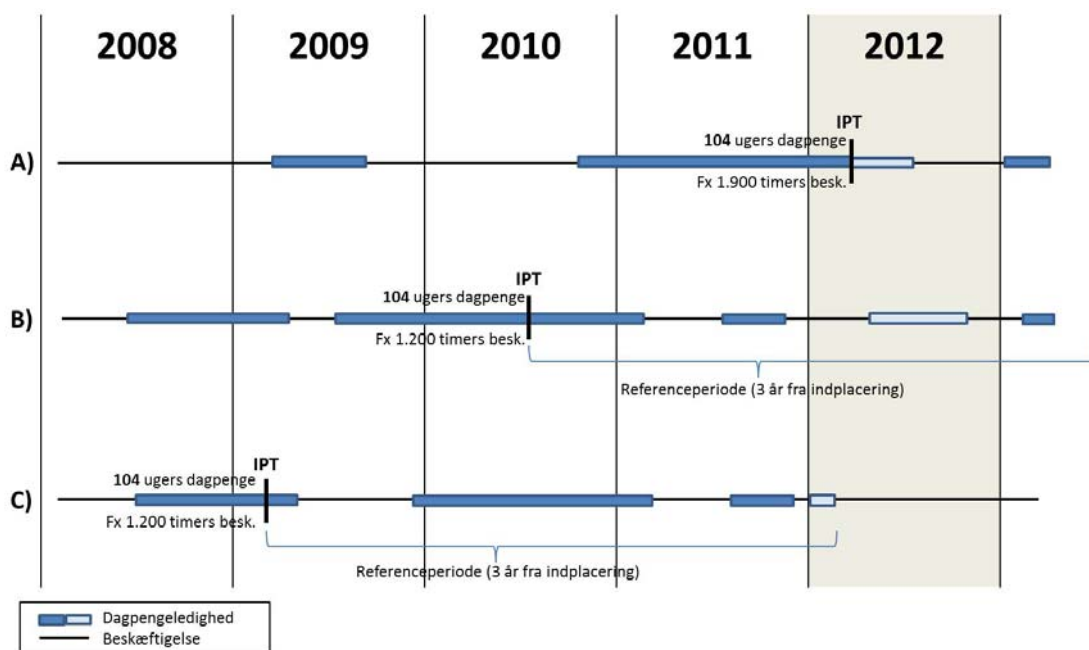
2008 2009 2010 2011 2012

A)
IPT
104 ugers dagpenge
Fx 1.900 timers besk.

B)
IPT
104 ugers dagpenge
Fx 1.200 timers besk.
Referenceperiode (3 år fra indplacering)

C)
IPT
104 ugers dagpenge
Fx 1.200 timers besk.
Referenceperiode (3 år fra indplacering)

Dagpengeledighed
Beskæftigelse